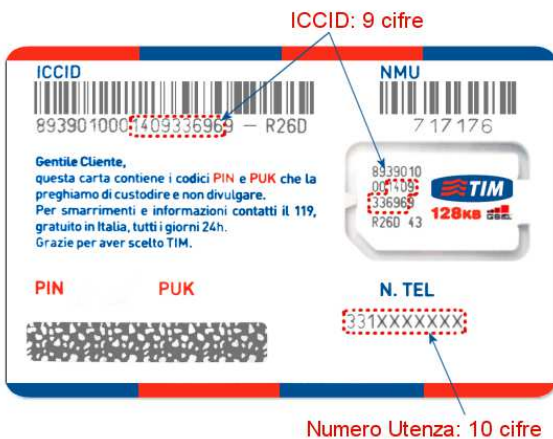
ICCID: 9 cifre

ICCID

893901000 1409336969 — R26D

NMU

717176

Gentile Cliente,
questa carta contiene i codici PIN e PUK che la preghiamo di custodire e non divulgare.
Per smarrimenti e informazioni contatti il 119, gratuito in Italia, tutti i giorni 24h.
Grazie per aver scelto TIM.

8939010
00 1409
336969
R26D 43

TIM

128KB

PIN

PUK

N. TEL

331XXXXXXX

Numero Utenza: 10 cifre